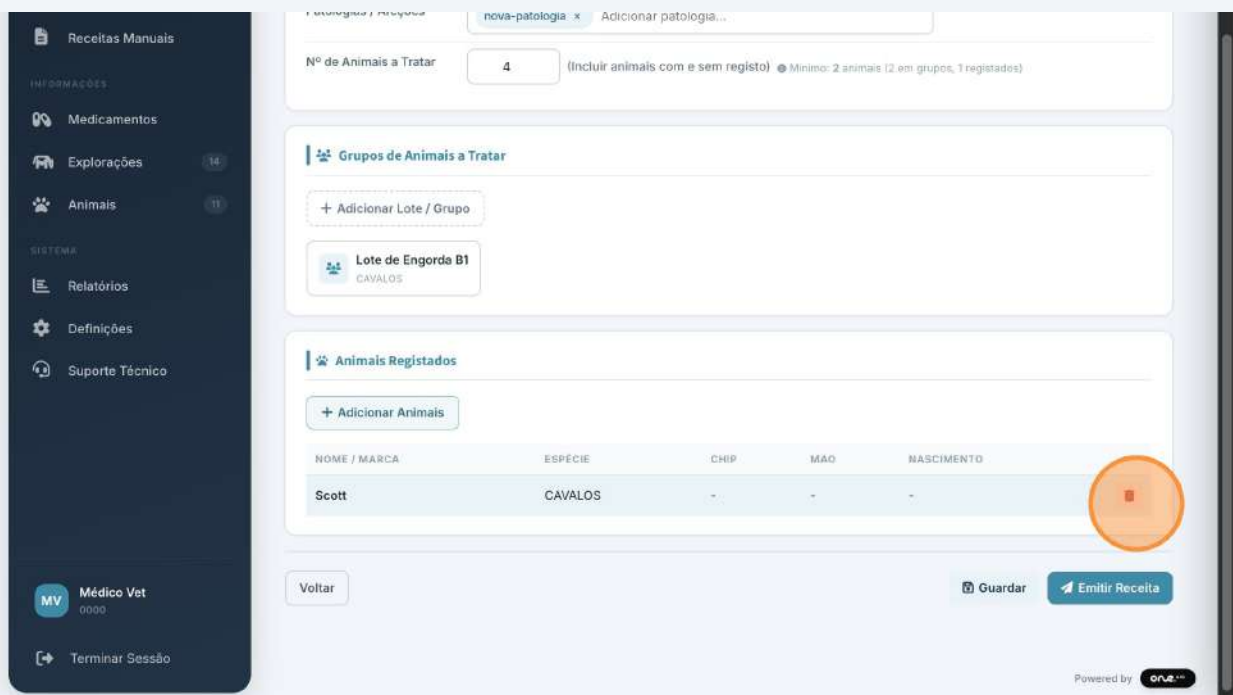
Receitas Manuais

INFORMAÇÕES

Medicamentos

Explorações 14

Animais 11

SISTEMA

Relatórios

Definições

Suporte Técnico

MV Médico Vet
0000

Terminar Sessão

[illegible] nova-patologia × Adicionar patologia...

Nº de Animais a Tratar 4 (Incluir animais com e sem registo) Mínimo: 2 animais (2 em grupos, 1 registados)

Grupos de Animais a Tratar

+ Adicionar Lote / Grupo

Lote de Engorda B1
CAVALOS

Animais Registados

+ Adicionar Animais

| NOME / MARCA | ESPÉCIE | CHIP | MAO | NASCIMENTO |
|---|---|---|---|---|
| Scott | CAVALOS | - | - | - |

Voltar

Guardar

Emitir Receita

Powered by one